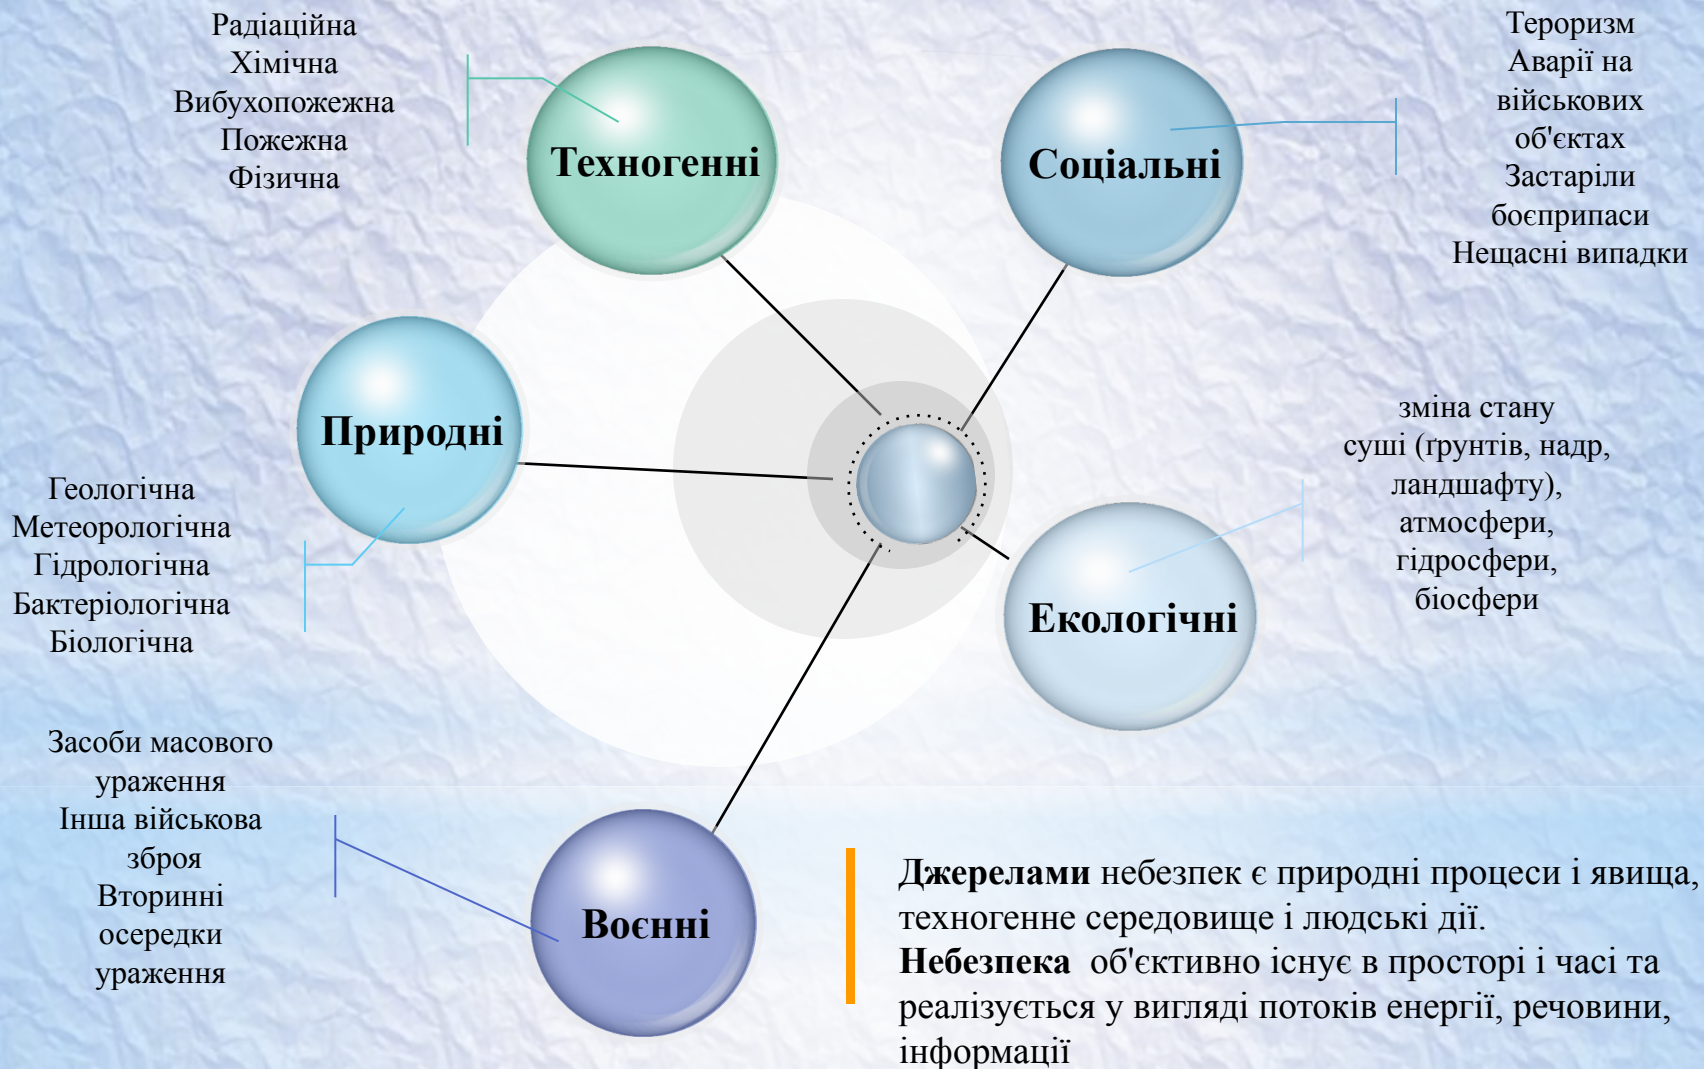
Радіаційна
Хімічна
Вибухопожежна
Пожежна
Фізична

Техногенні

Соціальні

Тероризм
Аварії на військових об'єктах
Застаріли боєприпаси
Нещасні випадки

Природні

Геологічна
Метеорологічна
Гідрологічна
Бактеріологічна
Біологічна

зміна стану суші (ґрунтів, надр, ландшафту), атмосфери, гідросфери, біосфери

Екологічні

Засоби масового ураження
Інша військова зброя
Вторинні осередки ураження

Воєнні

**Джерелами** небезпек є природні процеси і явища, техногенне середовище і людські дії.
**Небезпека** об'єктивно існує в просторі і часі та реалізується у вигляді потоків енергії, речовини, інформації